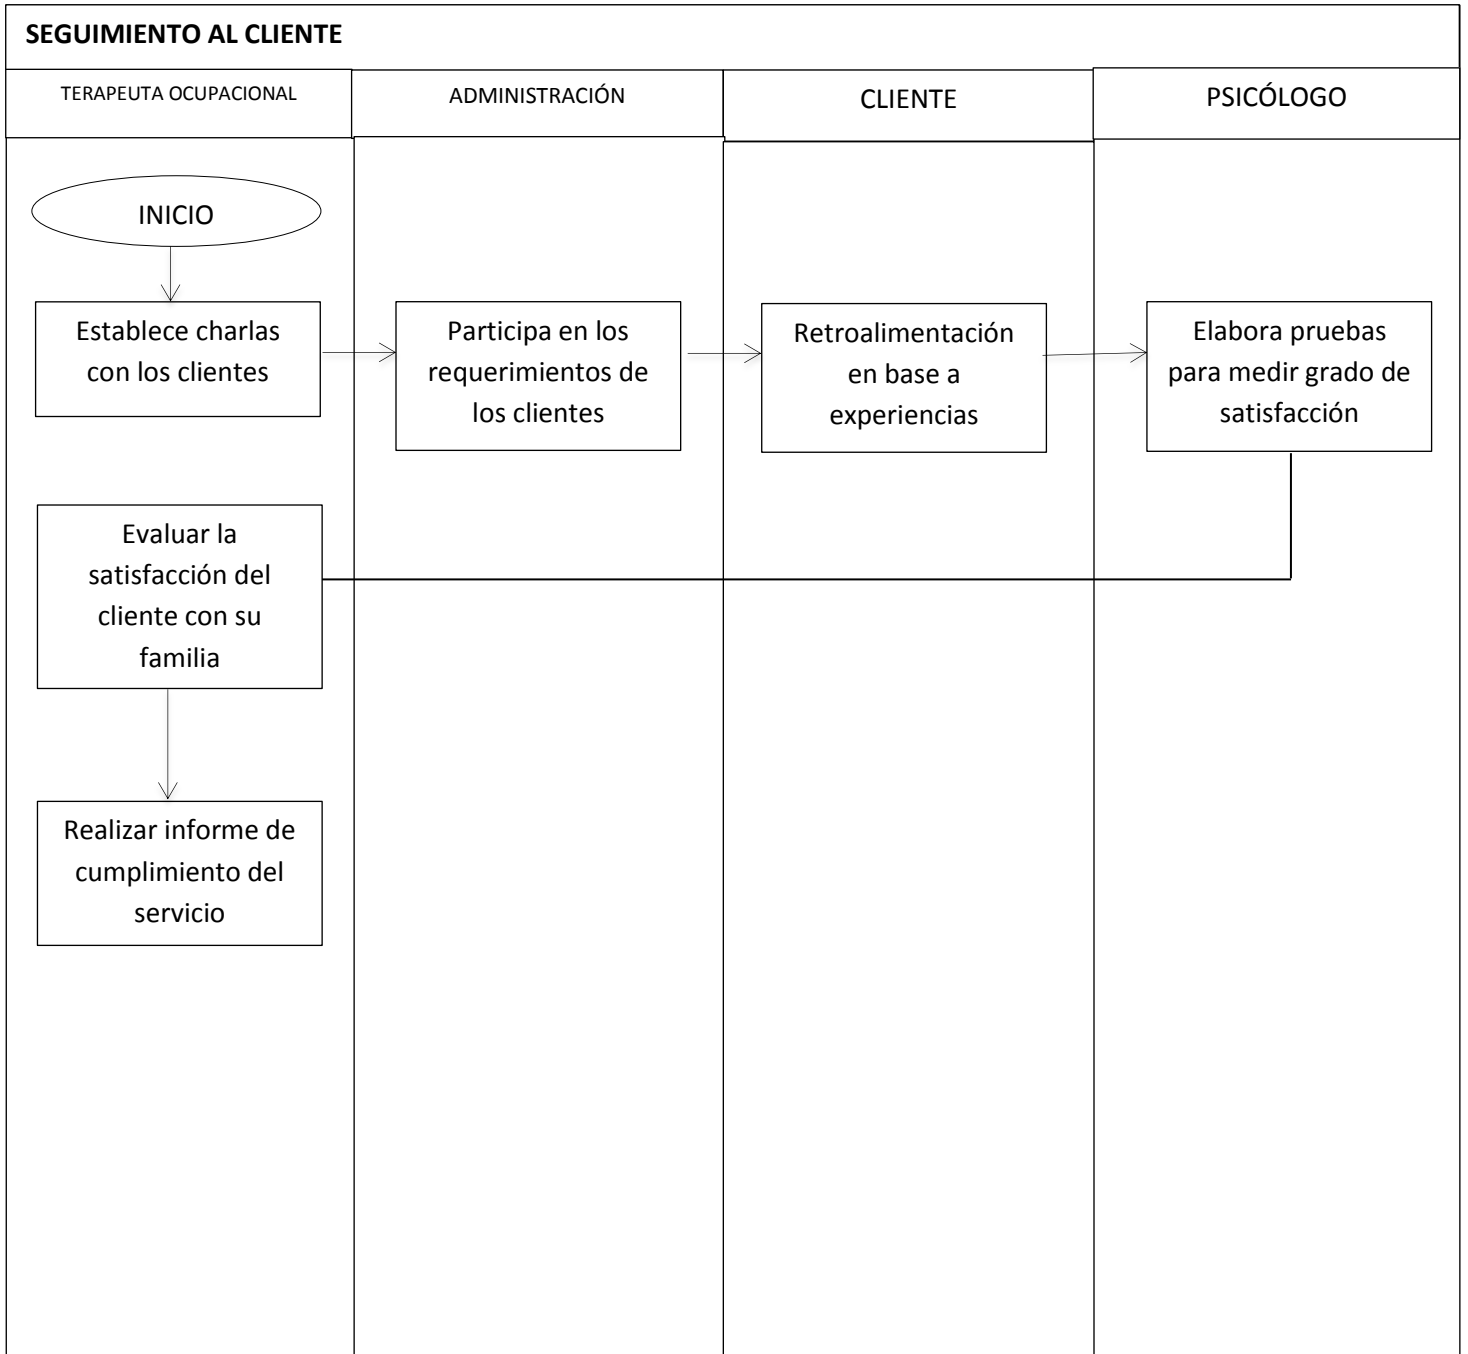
SEGUIMIENTO AL CLIENTE

TERAPEUTA OCUPACIONAL

ADMINISTRACIÓN

CLIENTE

PSICÓLOGO

INICIO

Establece charlas con los clientes

Participa en los requerimientos de los clientes

Retroalimentación en base a experiencias

Elabora pruebas para medir grado de satisfacción

Evaluar la satisfacción del cliente con su familia

Realizar informe de cumplimiento del servicio